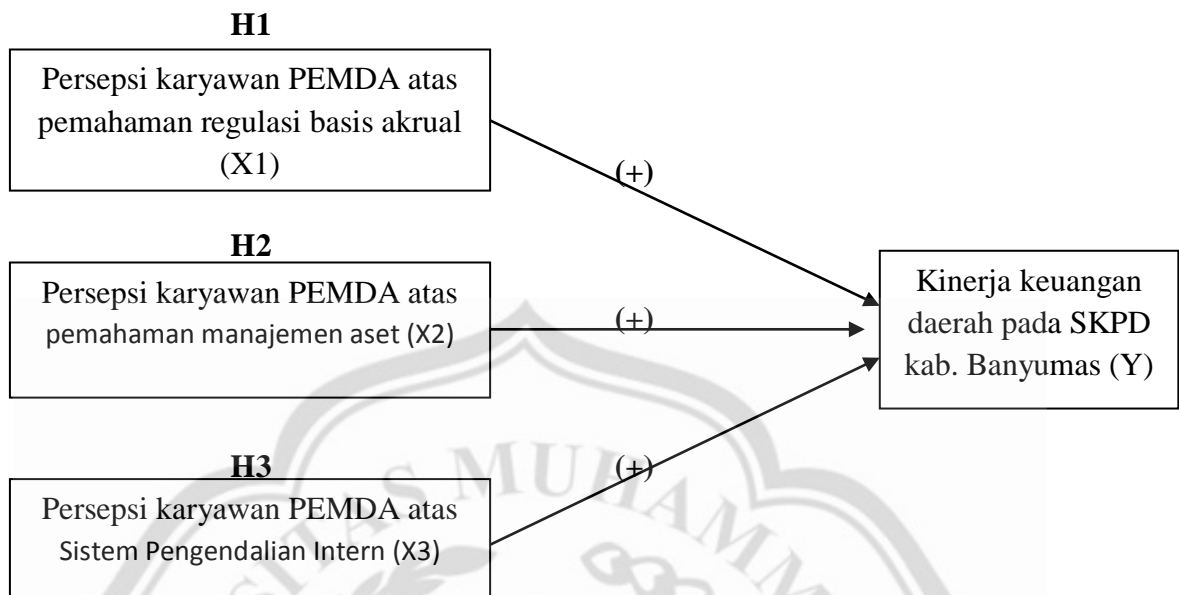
H1

Persepsi karyawan PEMDA atas pemahaman regulasi basis akrual (X1)

(+)

H2

Persepsi karyawan PEMDA atas pemahaman manajemen aset (X2)

(+)

Kinerja keuangan daerah pada SKPD kab. Banyumas (Y)

H3

(+)

Persepsi karyawan PEMDA atas Sistem Pengendalian Intern (X3)

MUHAMM